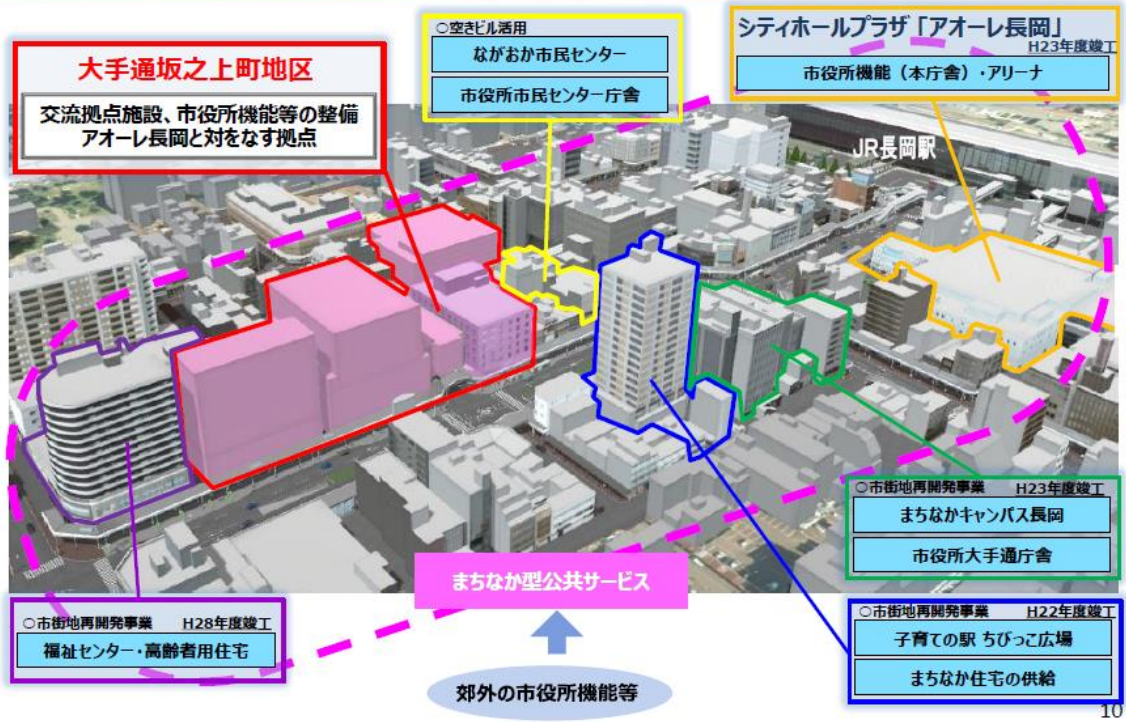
大手通坂之上町地区

交流拠点施設、市役所機能等の整備
アオーレ長岡と対をなす拠点

○空きビル活用
ながおか市民センター
市役所市民センター庁舎

シティホールプラザ「アオーレ長岡」
H23年度竣工
市役所機能（本庁舎）・アリーナ

JR長岡駅

○市街地再開発事業 H23年度竣工
まちなかキャンパス長岡
市役所大手通庁舎

まちなか型公共サービス

○市街地再開発事業 H28年度竣工
福祉センター・高齢者用住宅

○市街地再開発事業 H22年度竣工
子育ての駅 ちびっこ広場
まちなか住宅の供給

郊外の市役所機能等

10